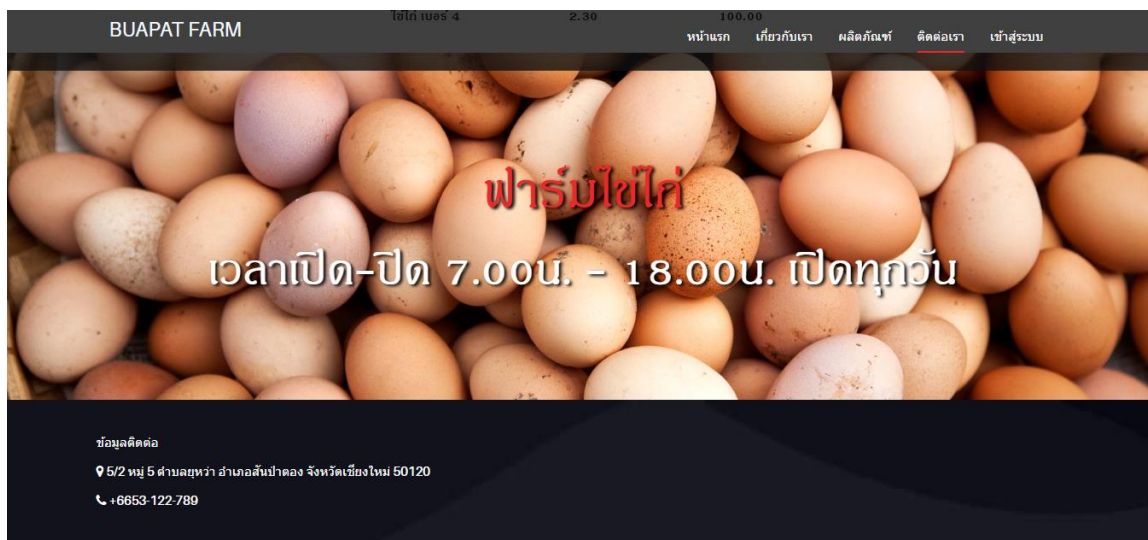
BUAPAT FARM

ไข่ไก่ เบอร์ 4 2.30 100.00

หน้าแรก เกี่ยวกับเรา ผลิตภัณฑ์ ติดต่อเรา เข้าสู่ระบบ

ฟาร์มไข่ไก่

เวลาเปิด-ปิด 7.00น. - 18.00น. เปิดทุกวัน

ข้อมูลติดต่อ

5/2 หมู่ 5 ตำบลยุหว่า อำเภอสันป่าตอง จังหวัดเชียงใหม่ 50120

+6653-122-789